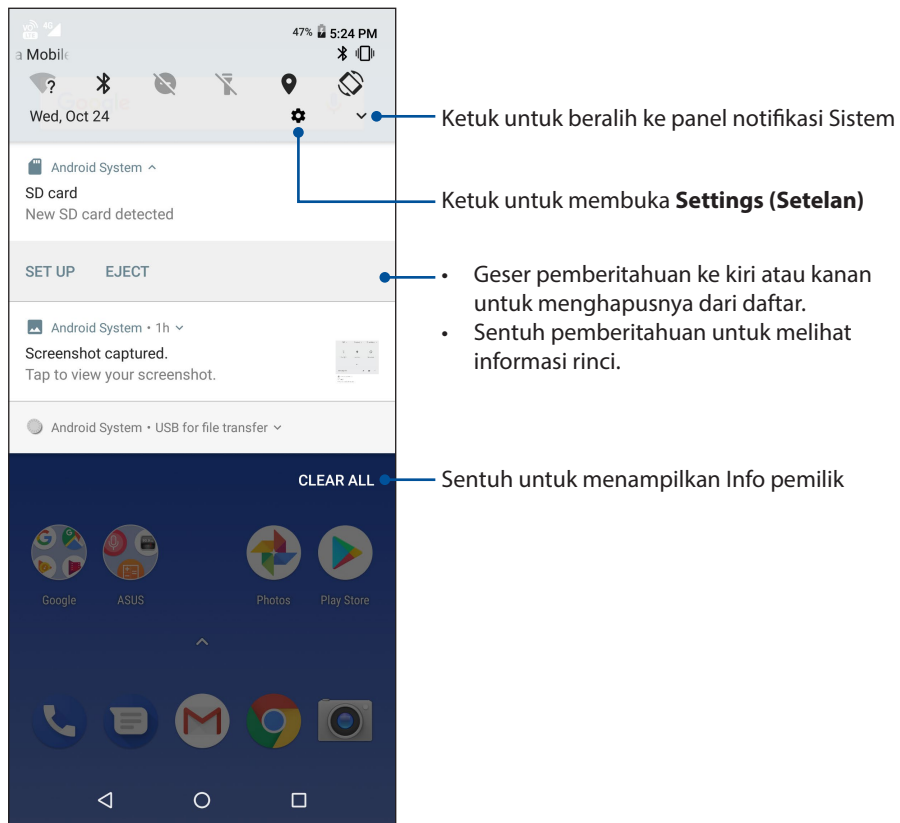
47% 5:24 PM
a Mobile
Wed, Oct 24

Ketuk untuk beralih ke panel notifikasi Sistem

Android System ^
SD card
New SD card detected

Ketuk untuk membuka **Settings (Setelan)**

SET UP EJECT

• Geser pemberitahuan ke kiri atau kanan untuk menghapusnya dari daftar.
• Sentuh pemberitahuan untuk melihat informasi rinci.

Android System • 1h
Screenshot captured.
Tap to view your screenshot.

Android System • USB for file transfer

CLEAR ALL

Sentuh untuk menampilkan Info pemilik

Google ASUS Photos Play Store